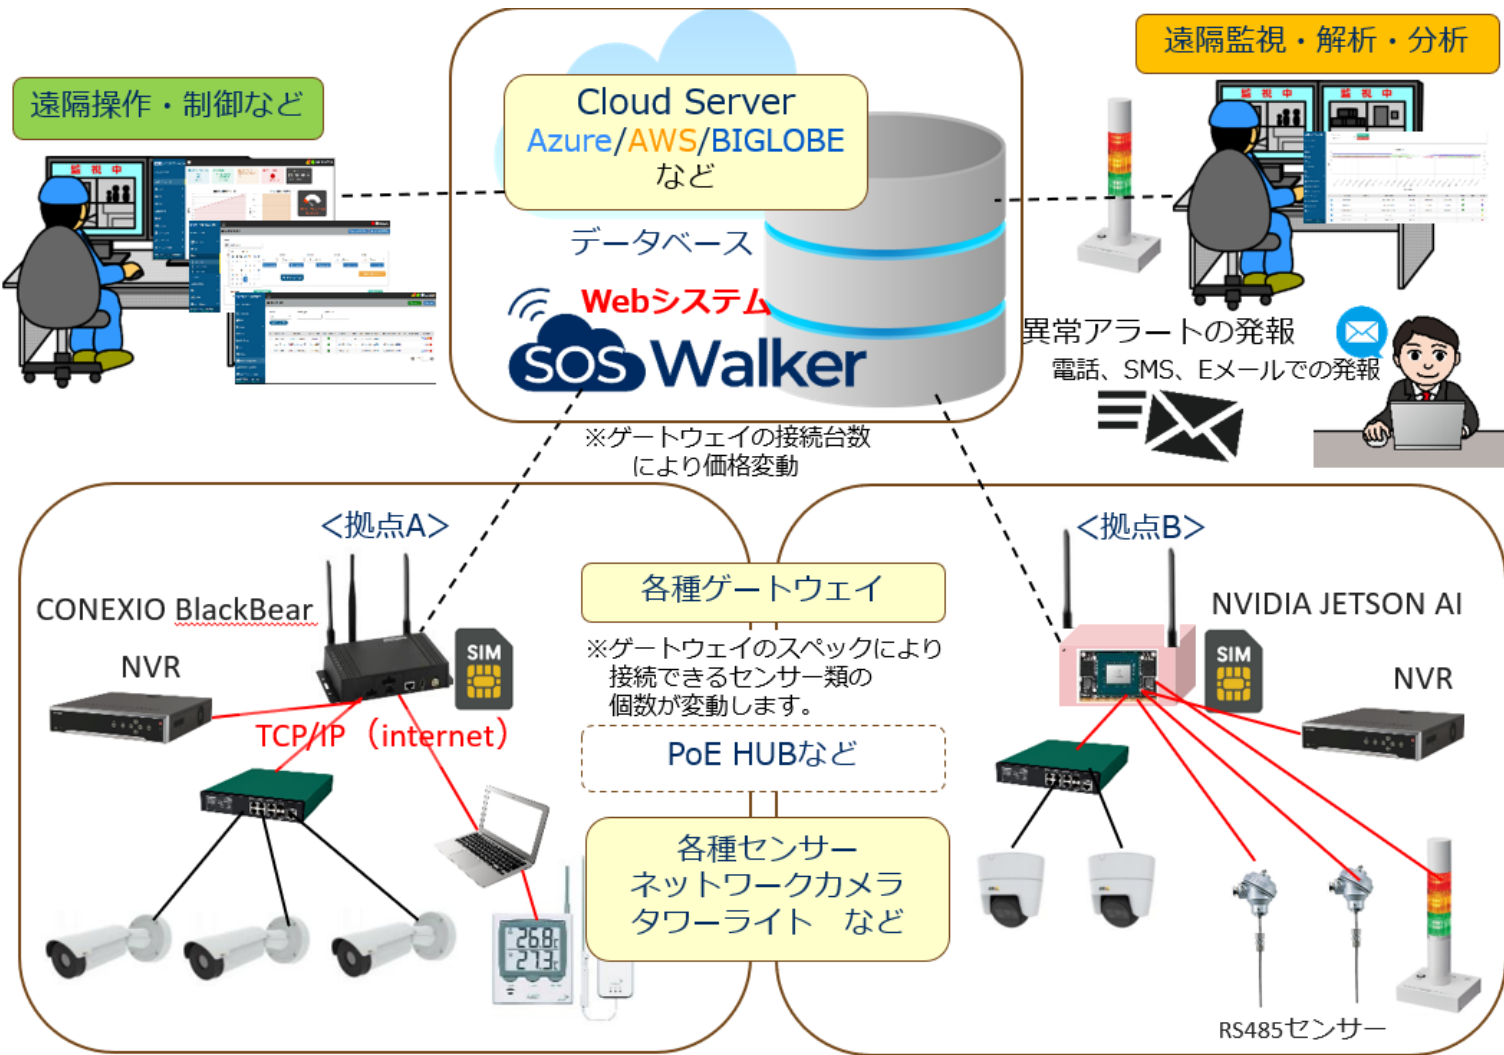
遠隔操作・制御など

Cloud Server
Azure/AWS/BIGLOBE
など

遠隔監視・解析・分析

データベース

Webシステム

SOS Walker

異常アラートの発報
電話、SMS、Eメールでの発報

※ゲートウェイの接続台数
により価格変動

<拠点A>

CONEXIO BlackBear

NVR

SIM

TCP/IP（internet）

各種ゲートウェイ

※ゲートウェイのスペックにより
接続できるセンサー類の
個数が変動します。

PoE HUBなど

各種センサー
ネットワークカメラ
タワーライト　など

26.8
27.3

<拠点B>

NVIDIA JETSON AI

SIM

NVR

RS485センサー